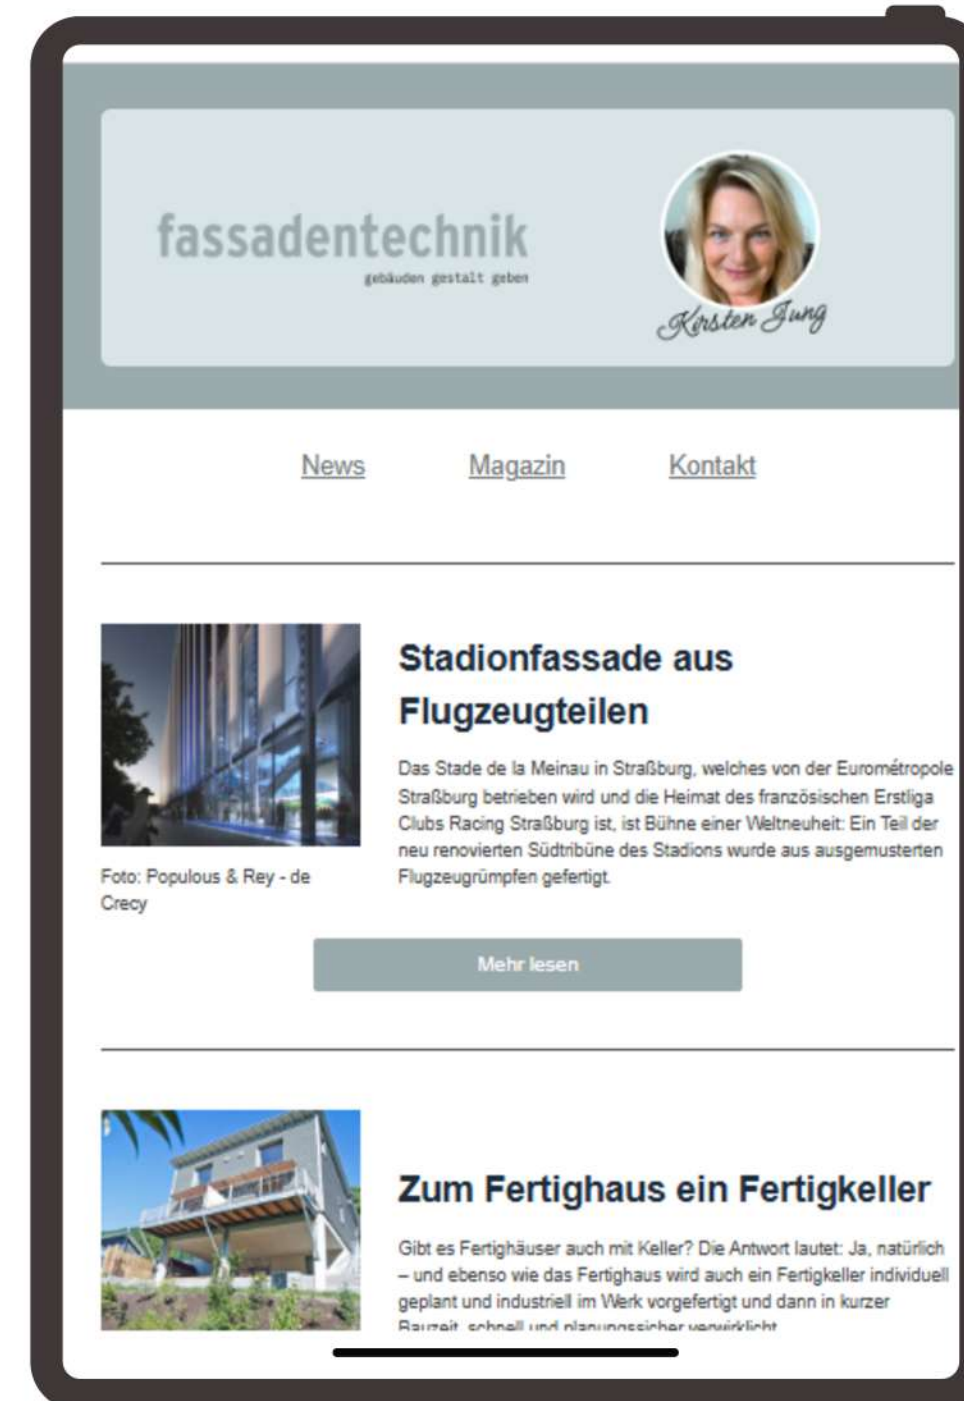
fassadentechnik
gebäuden gestalt geben

Kirsten Jung

News Magazin Kontakt

Stadionfassade aus Flugzeugteilen

Das Stade de la Meinau in Straßburg, welches von der Eurométropole Straßburg betrieben wird und die Heimat des französischen Erstliga Clubs Racing Straßburg ist, ist Bühne einer Weltneuheit: Ein Teil der neu renovierten Südtribüne des Stadions wurde aus ausgemusterten Flugzeugrümpfen gefertigt.

Foto: Populous & Rey - de Crecy

Mehr lesen

Zum Fertighaus ein Fertigkeller

Gibt es Fertighäuser auch mit Keller? Die Antwort lautet: Ja, natürlich – und ebenso wie das Fertighaus wird auch ein Fertigkeller individuell geplant und industriell im Werk vorgefertigt und dann in kurzer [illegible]